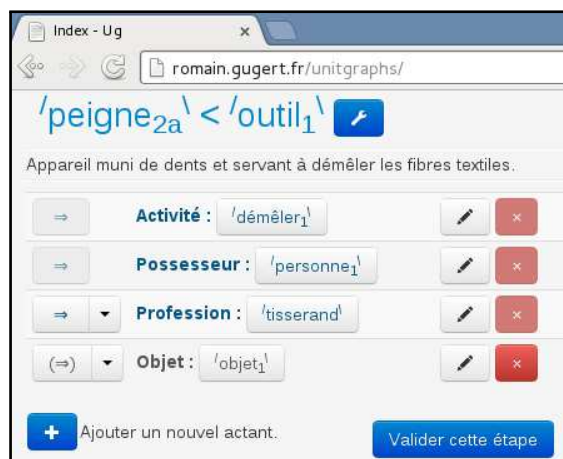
Index - Ug ×

romain.gugert.fr/unitgraphs/

$^{/}$peigne$_{2a}$$^{\backslash}$ < $^{/}$outil$_{1}$$^{\backslash}$

Appareil muni de dents et servant à démêler les fibres textiles.

⇒ Activité : $^{/}$démêler$_{1}$$^{\backslash}$ ×

⇒ Possesseur : $^{/}$personne$_{1}$$^{\backslash}$ ×

⇒ ▾ Profession : $^{/}$tisserand$^{\backslash}$ ×

(⇒) ▾ Objet : $^{/}$objet$_{1}$$^{\backslash}$ ×

+ Ajouter un nouvel actant.

Valider cette étape